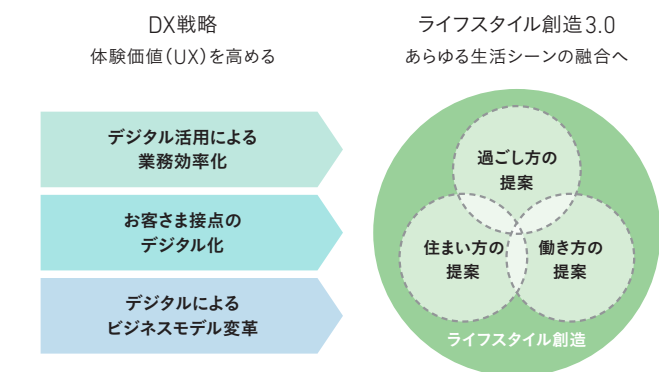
DX戦略
体験価値(UX)を高める

ライフスタイル創造3.0
あらゆる生活シーンの融合へ

デジタル活用による業務効率化

お客さま接点のデジタル化

デジタルによるビジネスモデル変革

過ごし方の提案

住まい方の提案

働き方の提案

ライフスタイル創造